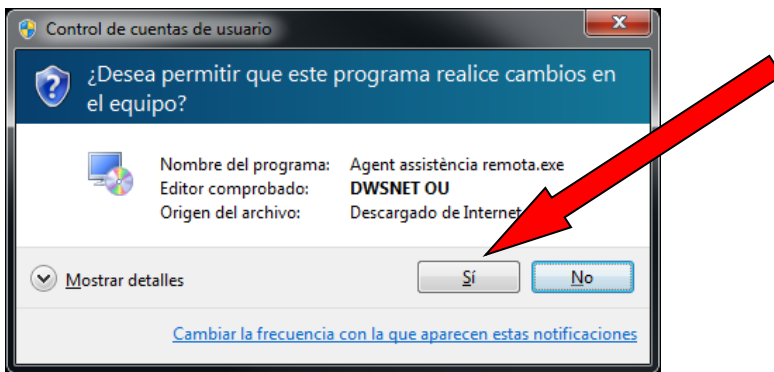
Control de cuentas de usuario

¿Desea permitir que este programa realice cambios en el equipo?

Nombre del programa: Agent assistència remota.exe
Editor comprobado: DWSNET OU
Origen del archivo: Descargado de Internet

Mostrar detalles

Sí

No

Cambiar la frecuencia con la que aparecen estas notificaciones